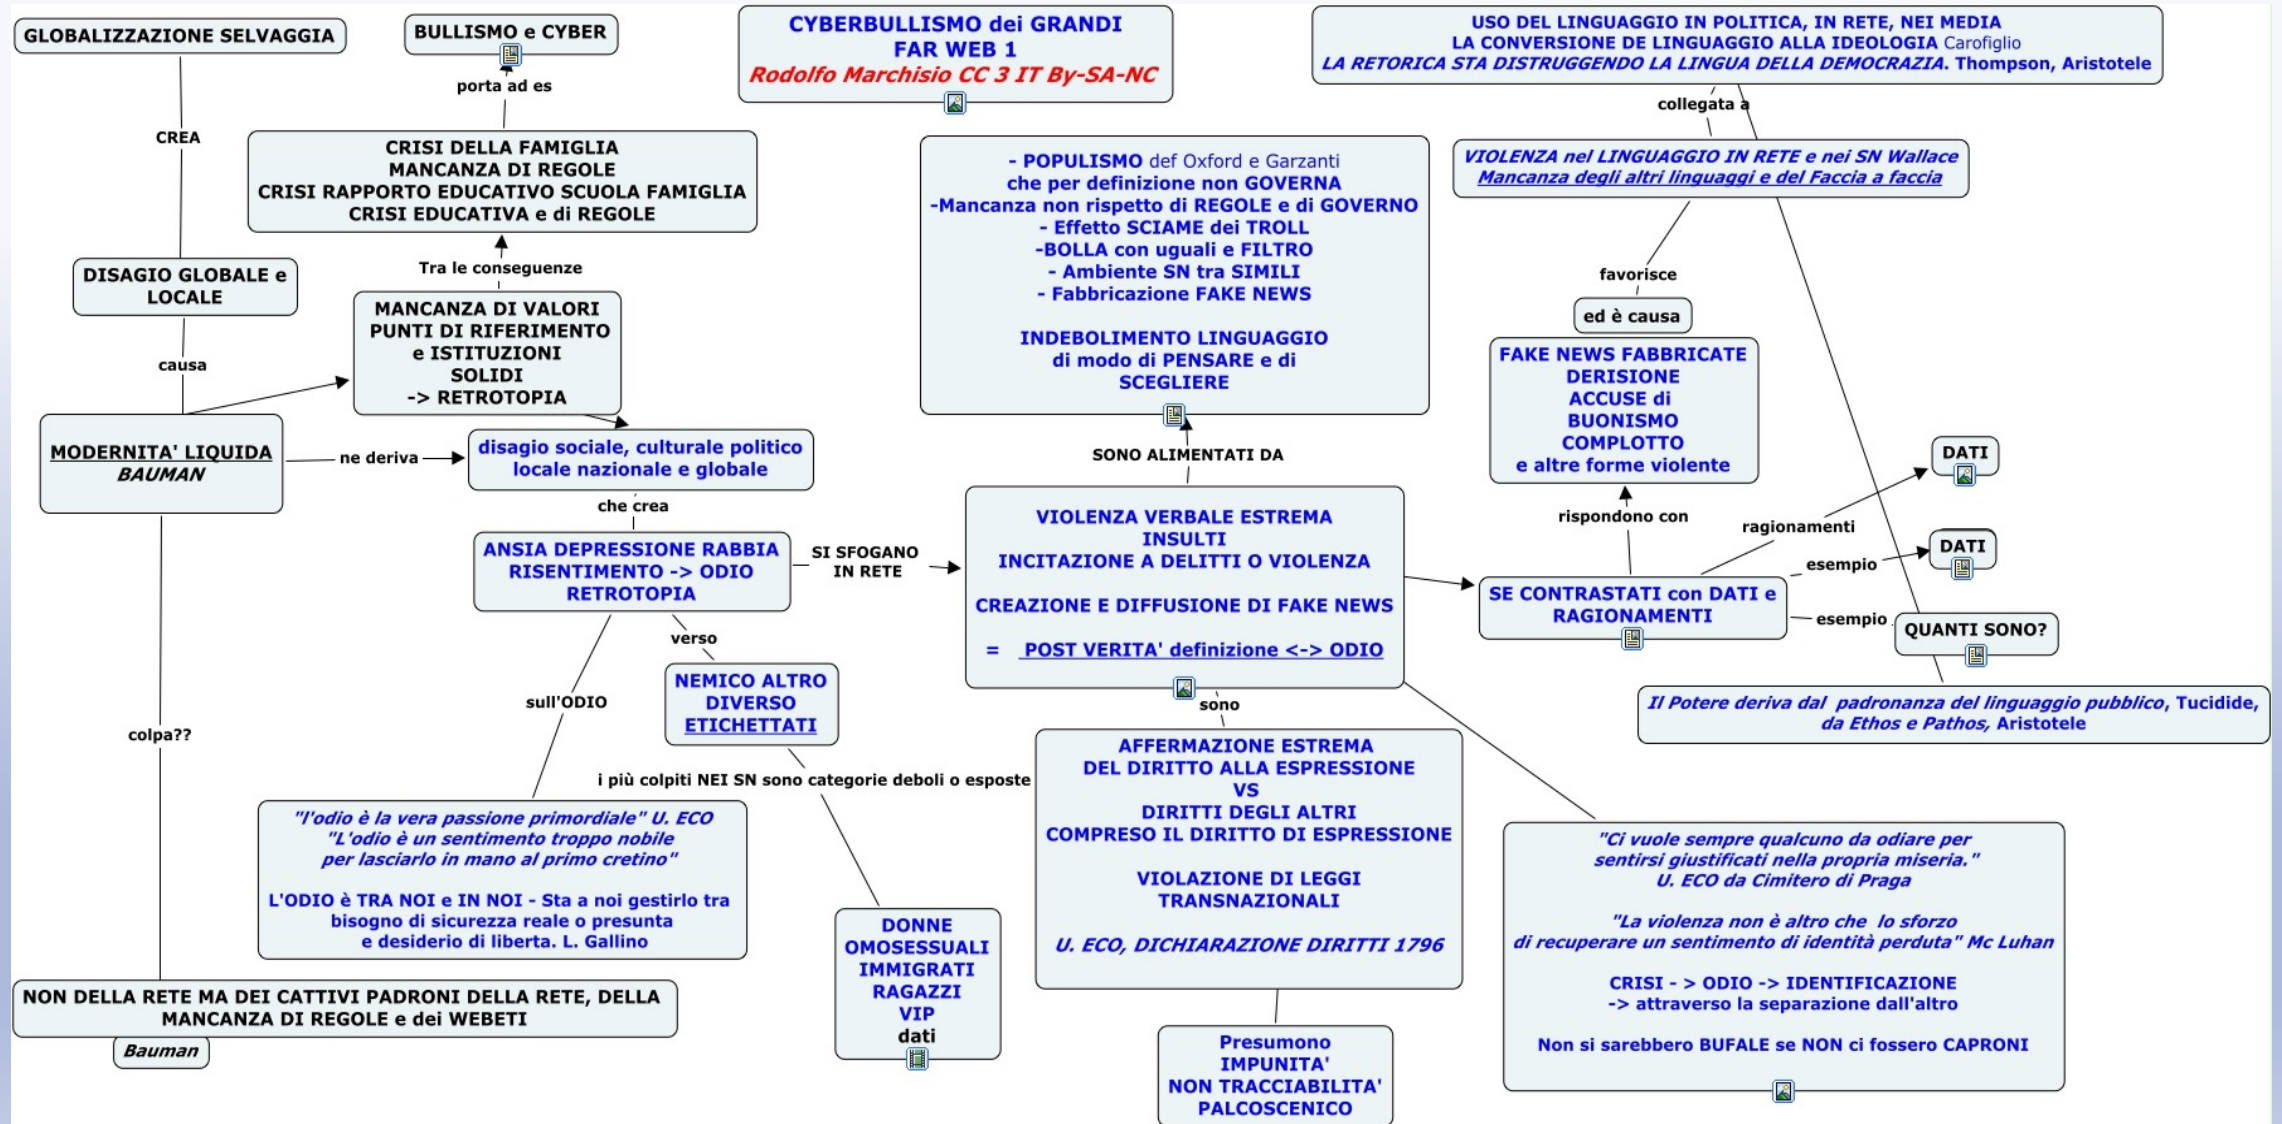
GLOBALIZZAZIONE SELVAGGIA

BULLISMO e CYBER

CYBERBULLISMO dei GRANDI
FAR WEB 1
Rodolfo Marchisio CC 3 IT By-SA-NC

USO DEL LINGUAGGIO IN POLITICA, IN RETE, NEI MEDIA
LA CONVERSIONE DE LINGUAGGIO ALLA IDEOLOGIA Carofiglio
LA RETORICA STA DISTRUGGENDO LA LINGUA DELLA DEMOCRAZIA. Thompson, Aristotele

porta ad es

CREA

collegata a

CRISI DELLA FAMIGLIA
MANCANZA DI REGOLE
CRISI RAPPORTO EDUCATIVO SCUOLA FAMIGLIA
CRISI EDUCATIVA e di REGOLE

- POPULISMO def Oxford e Garzanti
che per definizione non GOVERNA
-Mancanza non rispetto di REGOLE e di GOVERNO
- Effetto SCIAME dei TROLL
-BOLLA con uguali e FILTRO
- Ambiente SN tra SIMILI
- Fabbricazione FAKE NEWS

INDEBOLIMENTO LINGUAGGIO
di modo di PENSARE e di
SCEGLIERE

VIOLENZA nel LINGUAGGIO IN RETE e nei SN Wallace
Mancanza degli altri linguaggi e del Faccia a faccia

Tra le conseguenze

favorisce

DISAGIO GLOBALE e LOCALE

MANCANZA DI VALORI
PUNTI DI RIFERIMENTO
e ISTITUZIONI
SOLIDI
-> RETROTOPIA

ed è causa

FAKE NEWS FABBRICATE
DERISIONE
ACCUSE di
BUONISMO
COMPLOTTO
e altre forme violente

causa

MODERNITA' LIQUIDA
BAUMAN

ne deriva

disagio sociale, culturale politico
locale nazionale e globale

SONO ALIMENTATI DA

DATI

che crea

rispondono con

ragionamenti

ANSIA DEPRESSIONE RABBIA
RISENTIMENTO -> ODIO
RETROTOPIA

SI SFOGANO
IN RETE

VIOLENZA VERBALE ESTREMA
INSULTI
INCITAZIONE A DELITTI O VIOLENZA

CREAZIONE E DIFFUSIONE DI FAKE NEWS

= POST VERITA' definizione <-> ODIO

DATI

esempio

SE CONTRASTATI con DATI e RAGIONAMENTI

esempio

QUANTI SONO?

verso

NEMICO ALTRO
DIVERSO
ETICHETTATI

sull'ODIO

sono

Il Potere deriva dal padronanza del linguaggio pubblico, Tucidide,
da Ethos e Pathos, Aristotele

colpa??

i più colpiti NEI SN sono categorie deboli o esposte

AFFERMAZIONE ESTREMA
DEL DIRITTO ALLA ESPRESSIONE
VS
DIRITTI DEGLI ALTRI
COMPRESO IL DIRITTO DI ESPRESSIONE

VIOLAZIONE DI LEGGI
TRANSNAZIONALI

U. ECO, DICHIARAZIONE DIRITTI 1796

"l'odio è la vera passione primordiale" U. ECO
"L'odio è un sentimento troppo nobile
per lasciarlo in mano al primo cretino"

L'ODIO è TRA NOI e IN NOI - Sta a noi gestirlo tra
bisogno di sicurezza reale o presunta
e desiderio di liberta. L. Gallino

"Ci vuole sempre qualcuno da odiare per
sentirsi giustificati nella propria miseria."
U. ECO da Cimitero di Praga

"La violenza non è altro che lo sforzo
di recuperare un sentimento di identità perduta" Mc Luhan

CRISI - > ODIO -> IDENTIFICAZIONE
-> attraverso la separazione dall'altro

Non si sarebbero BUFALE se NON ci fossero CAPRONI

DONNE
OMOSESSUALI
IMMIGRATI
RAGAZZI
VIP
dati

NON DELLA RETE MA DEI CATTIVI PADRONI DELLA RETE, DELLA
MANCANZA DI REGOLE e dei WEBETI

Bauman

Presumono
IMPUNITA'
NON TRACCIABILITA'
PALCOSCENICO